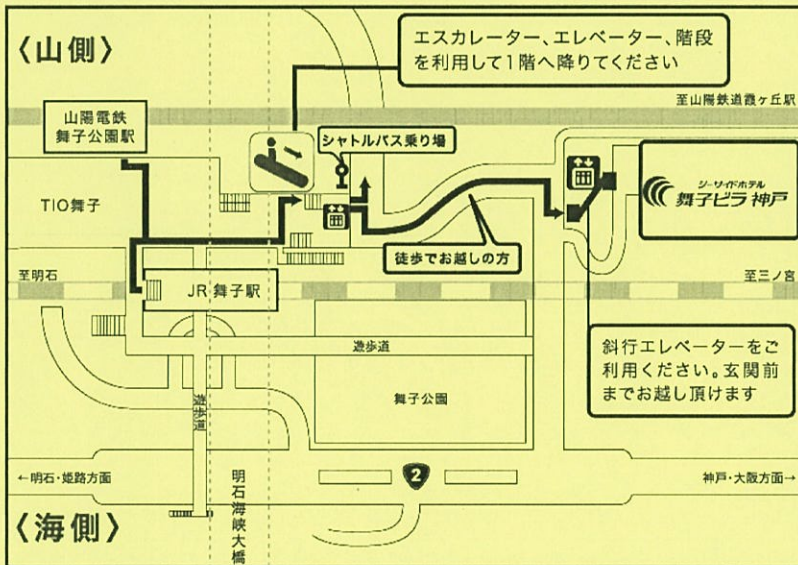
〈山側〉

エスカレーター、エレベーター、階段を利用して1階へ降りてください

山陽電鉄
舞子公園駅

至山陽鉄道霞ヶ丘駅

シャトルバス乗り場

シーサイドホテル
舞子ビラ神戸

TIO舞子

徒歩でお越しの方

至明石

JR舞子駅

至三ノ宮

遊歩道

斜行エレベーターをご利用ください。玄関前までお越し頂けます

遊歩道

舞子公園

←明石・姫路方面

2

神戸・大阪方面→

明石海峡大橋

〈海側〉